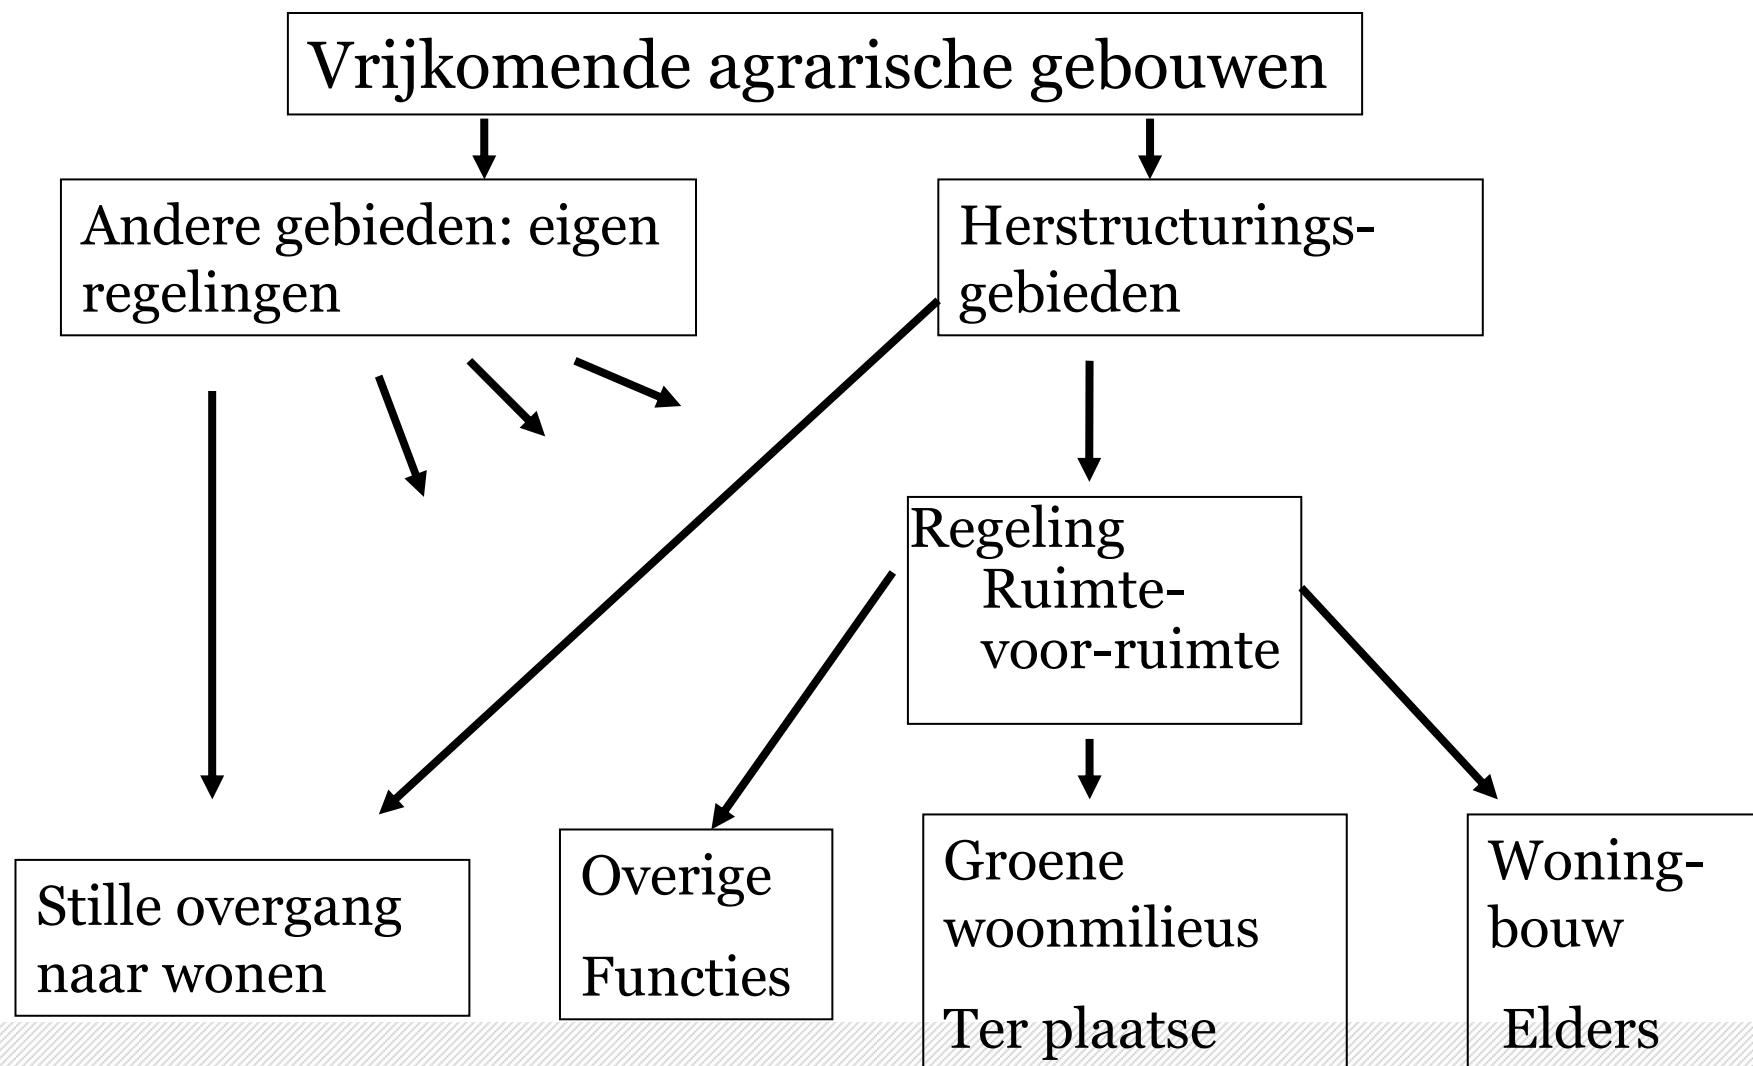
Vrijkomende agrarische gebouwen

Andere gebieden: eigen regelingen

Herstructuringsgebieden

Regeling Ruimte-voor-ruimte

Stille overgang naar wonen

Overige

Functies

Groene woonmilieus

Ter plaatse

Woningbouw

Elders